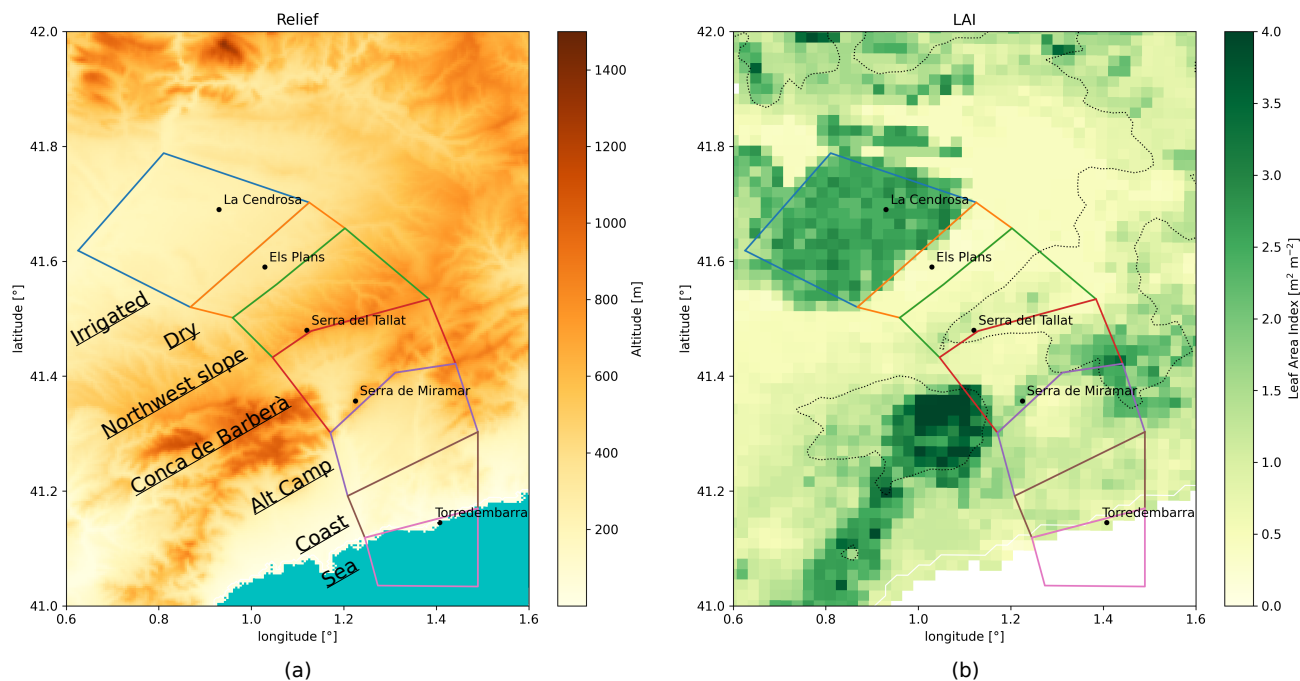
Relief

42.0
41.8
41.6
41.4
41.2
41.0
latitude [°]
0.6 0.8 1.0 1.2 1.4 1.6
longitude [°]

La Cendrosa
Els Plans
Serra del Tallat
Serra de Miramar
Torredembarra
Irrigated
Dry
Northwest slope
Conca de Barberà
Alt Camp
Coast
Sea

1400
1200
1000
800
600
400
200
Altitude [m]

(a)

LAI

42.0
41.8
41.6
41.4
41.2
41.0
latitude [°]
0.6 0.8 1.0 1.2 1.4 1.6
longitude [°]

La Cendrosa
Els Plans
Serra del Tallat
Serra de Miramar
Torredembarra

4.0
3.5
3.0
2.5
2.0
1.5
1.0
0.5
0.0
Leaf Area Index [$m^2$ $m^{-2}$]

(b)